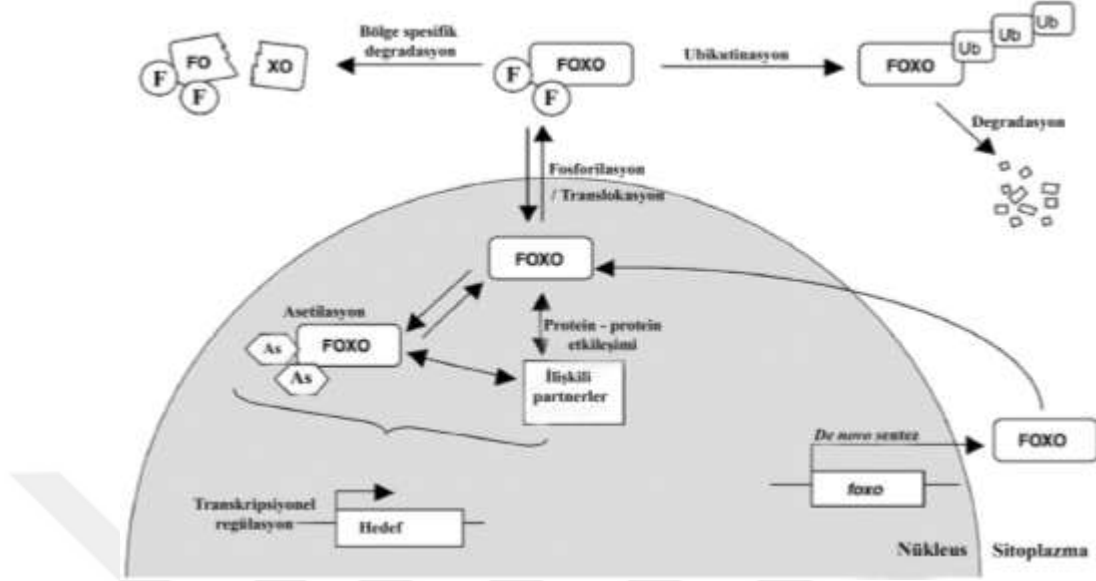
Bölge spesifik degradasyon

FO

XO

F

F

F

F

FOXO

Ubikuitinasyon

FOXO

Ub

Ub

Ub

Degradasyon

Fosforilasyon / Translokasyon

FOXO

Asetilasyon

As

As

FOXO

Protein - protein etkileşimi

İlişkili partnerler

De novo sentez

FOXO

foxo

Transkripsiyonel regülasyon

Hedef

Nükleus

Sitoplazma